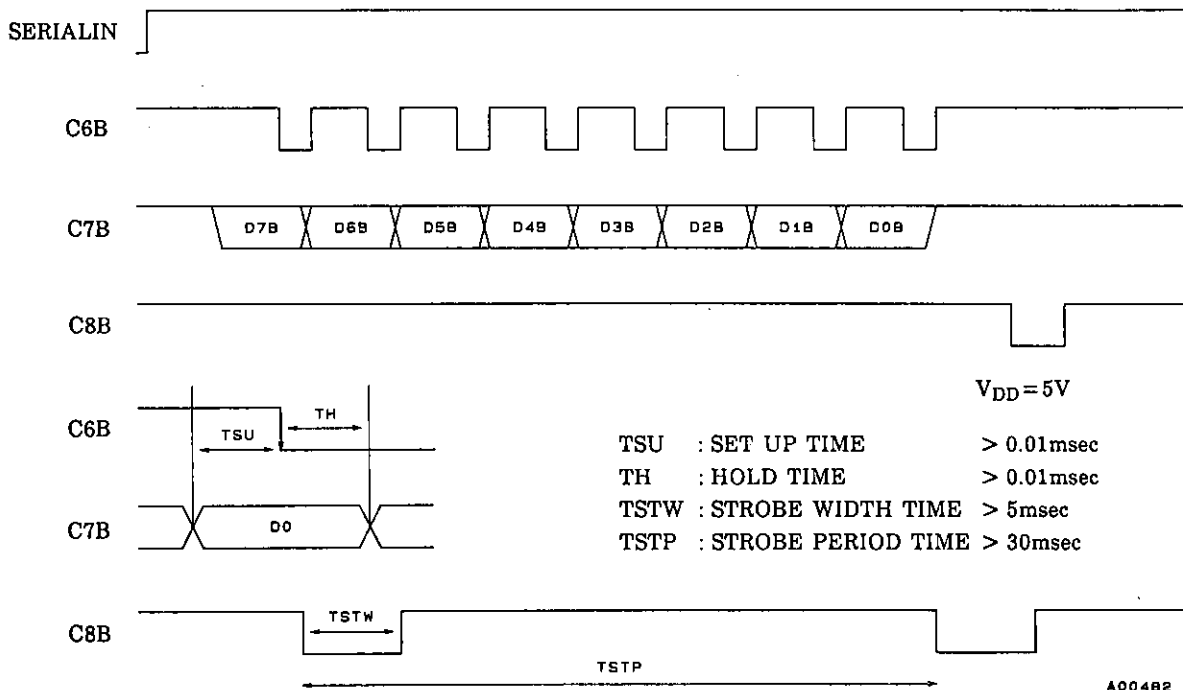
SERIALIN

C6B

C7B

D7B D6B D5B D4B D3B D2B D1B D0B

C8B

C6B

TH

TSU

C7B

D0

C8B

TSTW

TSTP

$V_{DD} = 5V$

TSU : SET UP TIME > 0.01msec
TH : HOLD TIME > 0.01msec
TSTW : STROBE WIDTH TIME > 5msec
TSTP : STROBE PERIOD TIME > 30msec

A00482